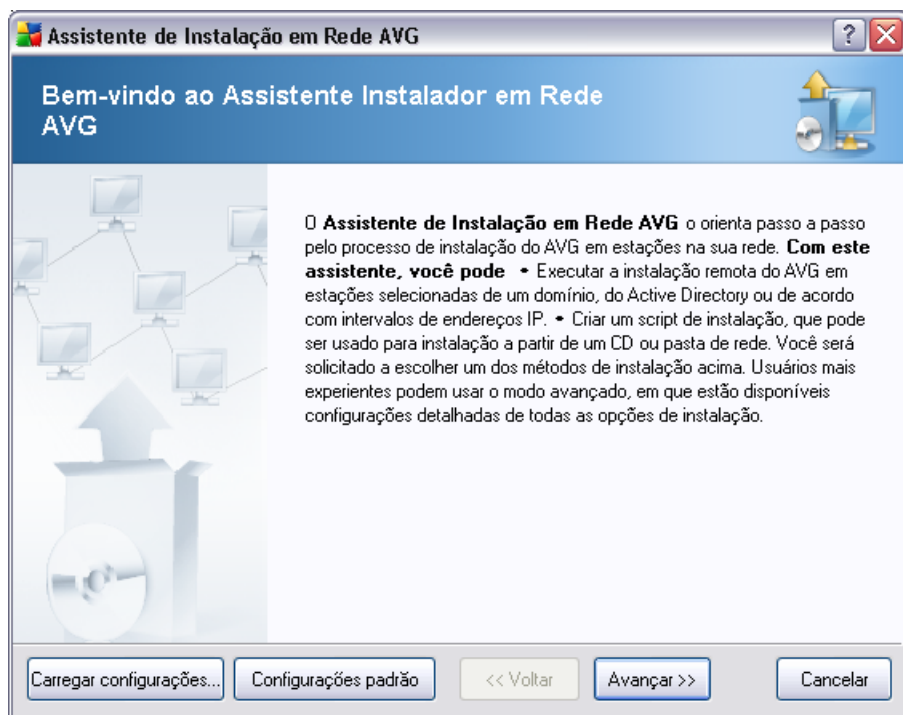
Assistente de Instalação em Rede AVG

?

Bem-vindo ao Assistente Instalador em Rede AVG

O **Assistente de Instalação em Rede AVG** o orienta passo a passo pelo processo de instalação do AVG em estações na sua rede. **Com este assistente, você pode** • Executar a instalação remota do AVG em estações selecionadas de um domínio, do Active Directory ou de acordo com intervalos de endereços IP. • Criar um script de instalação, que pode ser usado para instalação a partir de um CD ou pasta de rede. Você será solicitado a escolher um dos métodos de instalação acima. Usuários mais experientes podem usar o modo avançado, em que estão disponíveis configurações detalhadas de todas as opções de instalação.

Carregar configurações... | Configurações padrão | << Voltar | Avançar >> | Cancelar